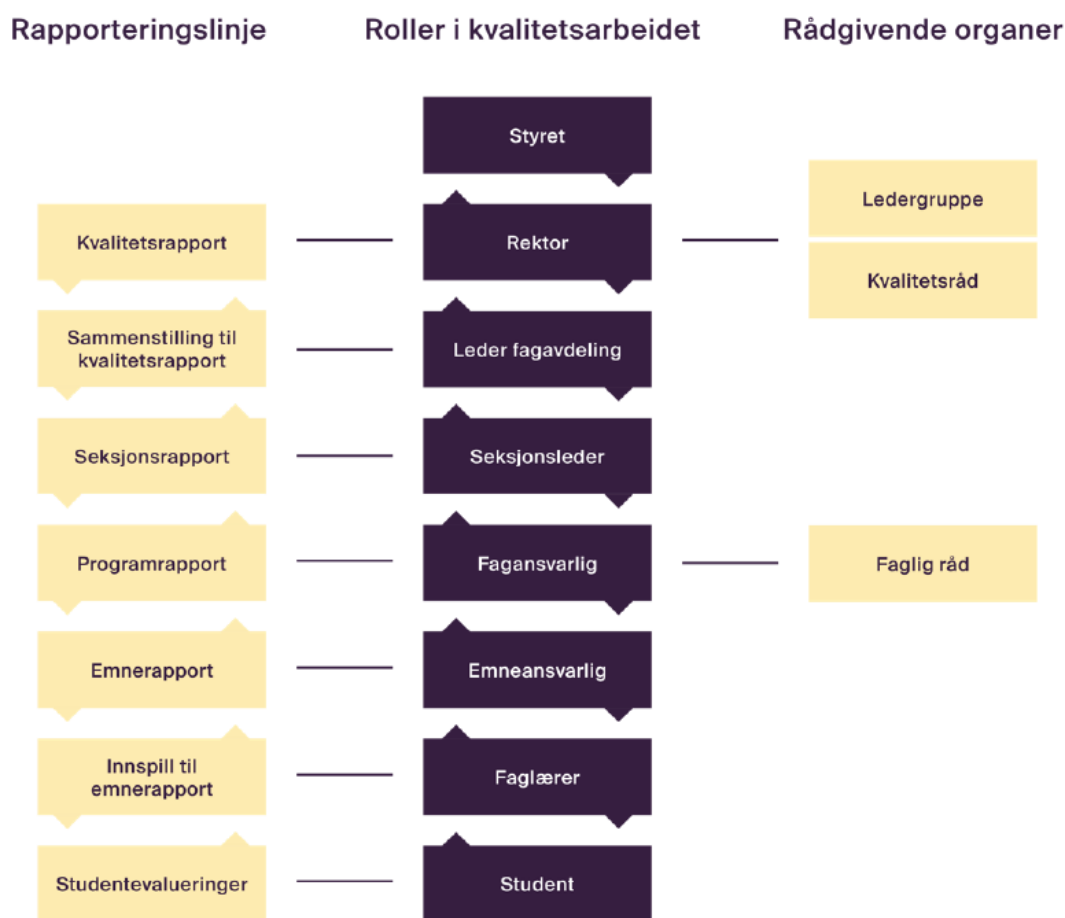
Rapporteringslinje

Roller i kvalitetsarbeidet

Rådgivende organer

Styret

Kvalitetsrapport

Rektor

Ledergruppe

Kvalitetsråd

Sammenstilling til kvalitetsrapport

Leder fagavdeling

Seksjonsrapport

Seksjonsleder

Programrapport

Fagansvarlig

Faglig råd

Emnerapport

Emneansvarlig

Innspill til emnerapport

Faglærer

Studentevalueringer

Student